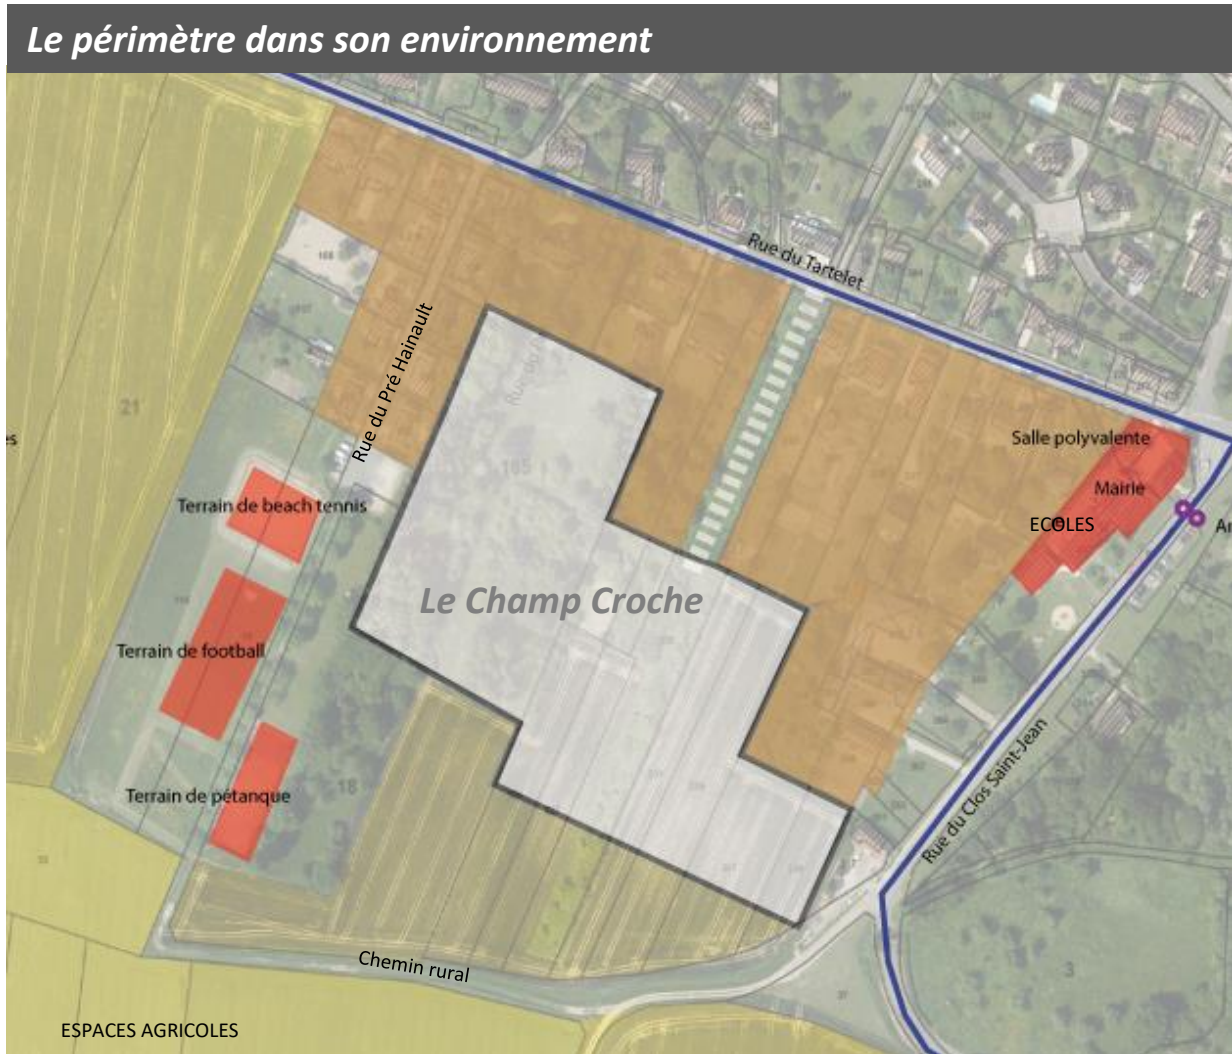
Le périmètre dans son environnement

Rue du Tartelet

Rue du Pré Hainault

21

es

165

Salle polyvalente

Mairie

ECOLES

Ar

Terrain de beach tennis

Le Champ Croche

Terrain de football

Terrain de pétanque

18

Rue du Clos Saint-Jean

3

Chemin rural

ESPACES AGRICOLES